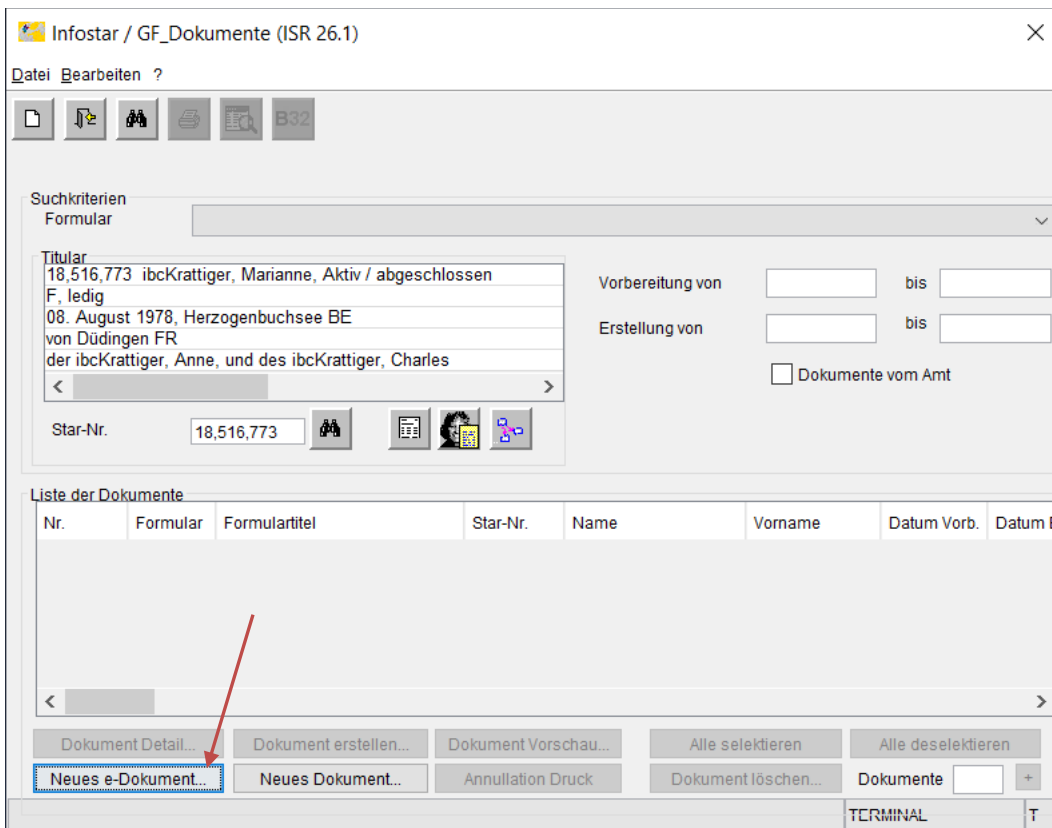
Infostar / GF_Dokumente (ISR 26.1)

Datei Bearbeiten ?

B32

Suchkriterien
Formular

Titular
18,516,773 ibcKrattiger, Marianne, Aktiv / abgeschlossen
F, ledig
08. August 1978, Herzogenbuchsee BE
von Düdingen FR
der ibcKrattiger, Anne, und des ibcKrattiger, Charles

Star-Nr. 18,516,773

Vorbereitung von bis
Erstellung von bis
Dokumente vom Amt

Liste der Dokumente

| Nr. | Formular | Formulartitel | Star-Nr. | Name | Vorname | Datum Vorb. | Datum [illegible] |
|---|---|---|---|---|---|---|---|

Dokument Detail... Dokument erstellen... Dokument Vorschau... Alle selektieren Alle deselektieren
Neues e-Dokument... Neues Dokument... Annullation Druck Dokument löschen... Dokumente +

TERMINAL T